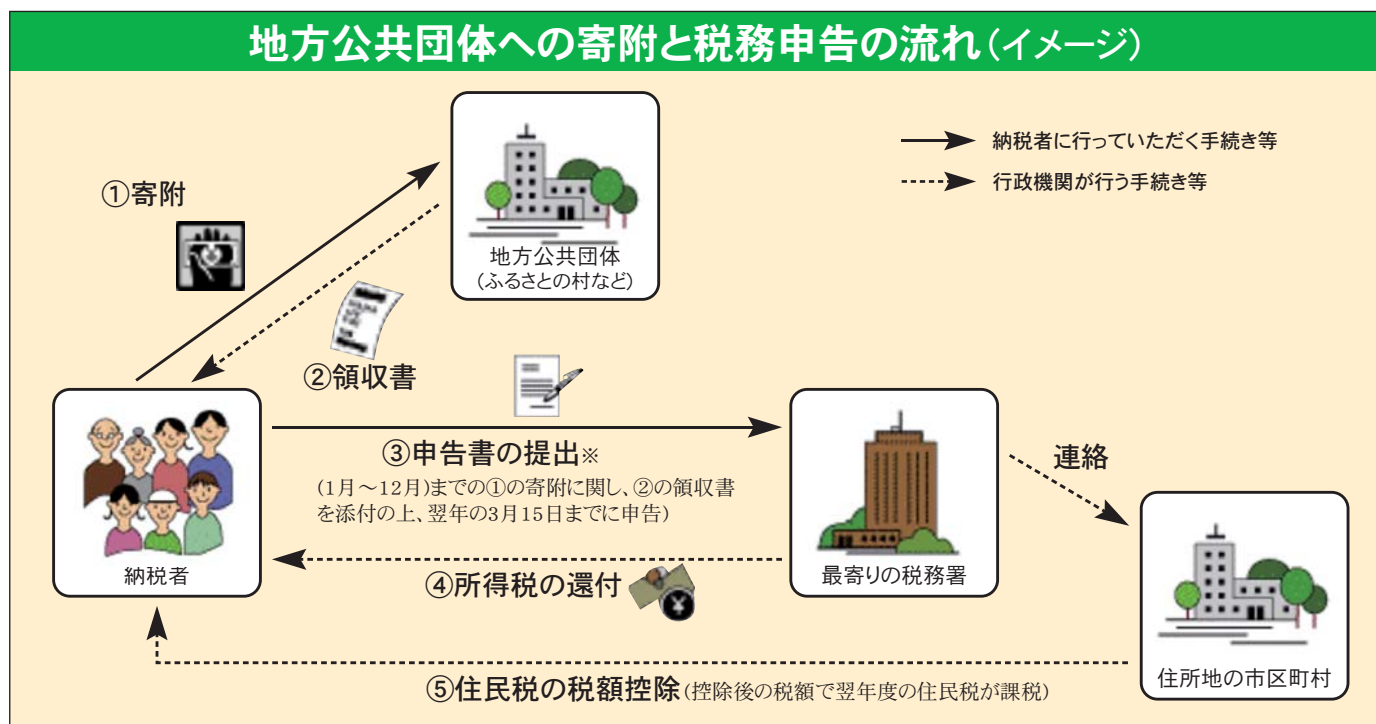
地方公共団体への寄附と税務申告の流れ（イメージ）

納税者に行っていただく手続き等
行政機関が行う手続き等

①寄附

地方公共団体
（ふるさとの村など）

②領収書

納税者

③申告書の提出※
（1月～12月）までの①の寄附に関し、②の領収書を添付の上、翌年の3月15日までに申告）

最寄りの税務署

連絡

④所得税の還付

住所地の市区町村

⑤住民税の税額控除（控除後の税額で翌年度の住民税が課税）